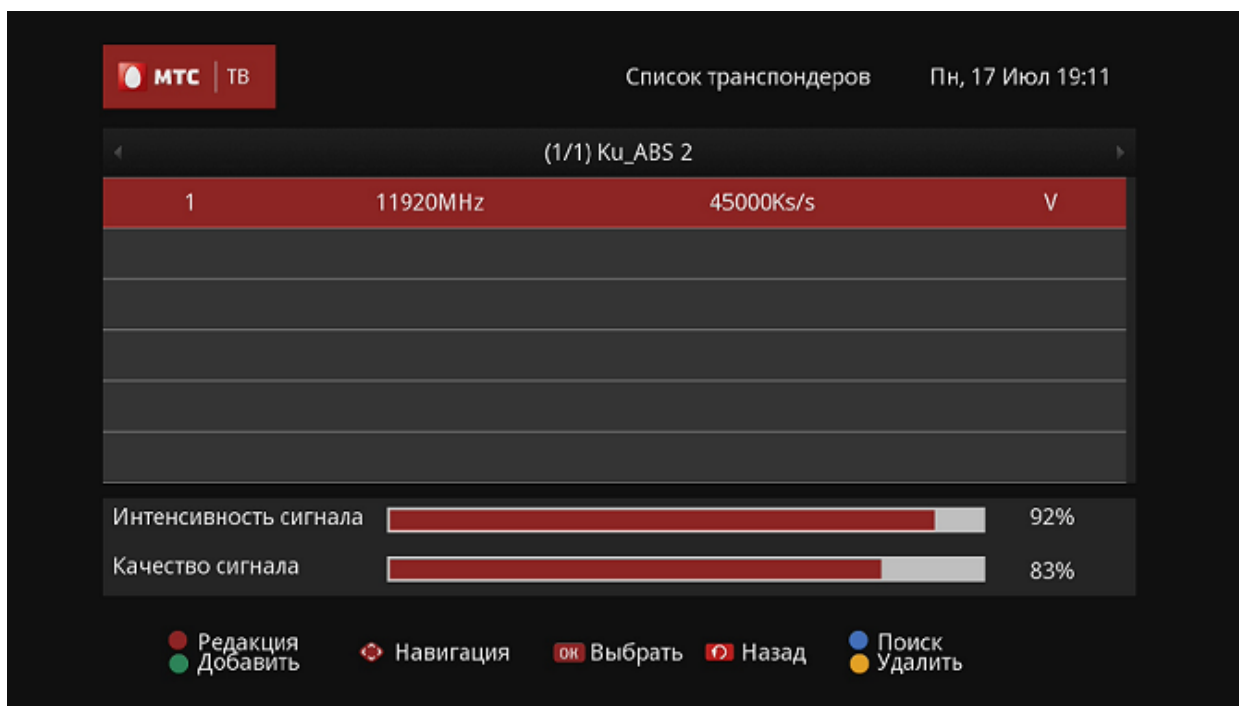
МТС | ТВ

Список транспондеров

Пн, 17 Июл 19:11

(1/1) Ku_ABS 2

| 1 | 11920MHz | 45000Ks/s | V |
|---|---|---|---|

Интенсивность сигнала 92%

Качество сигнала 83%

Редакция
Добавить

Навигация

OK Выбрать

Назад

Поиск
Удалить